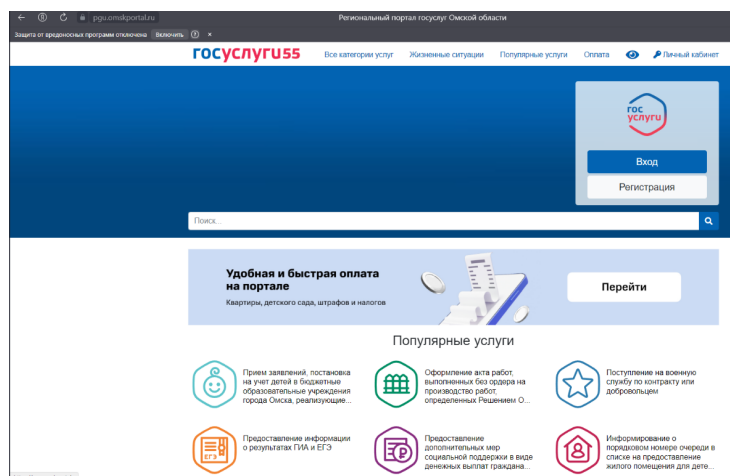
pgu.omskportal.ru

Региональный портал госуслуг Омской области

Защита от вредоносных программ отключена Включить ? ×

госуслуги55 Все категории услуг Жизненные ситуации Популярные услуги Оплата Личный кабинет

гос услуги

Вход

Регистрация

Поиск...

Удобная и быстрая оплата на портале

Квартиры, детского сада, штрафов и налогов

Перейти

Популярные услуги

Прием заявлений, постановка на учет детей в бюджетные образовательные учреждения города Омска, реализующие...

Оформление акта работ, выполненных без ордера на производство работ, определенных Решением О...

Поступление на военную службу по контракту или добровольцем

ЕГЭ

Предоставление информации о результатах ГИА и ЕГЭ

Предоставление дополнительных мер социальной поддержки в виде денежных выплат граждана...

Информирование о порядковом номере очереди в списке на предоставление жилого помещения для дете...